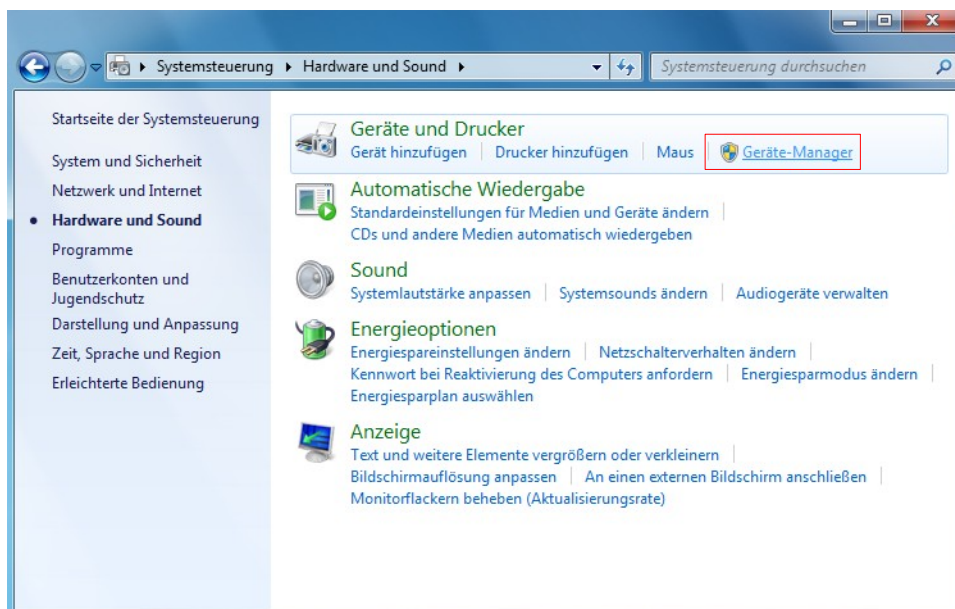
Systemsteuerung ▸ Hardware und Sound ▸

Systemsteuerung durchsuchen

Startseite der Systemsteuerung

System und Sicherheit

Netzwerk und Internet

Hardware und Sound

Programme

Benutzerkonten und Jugendschutz

Darstellung und Anpassung

Zeit, Sprache und Region

Erleichterte Bedienung

Geräte und Drucker
Gerät hinzufügen | Drucker hinzufügen | Maus | Geräte-Manager

Automatische Wiedergabe
Standardeinstellungen für Medien und Geräte ändern |
CDs und andere Medien automatisch wiedergeben

Sound
Systemlautstärke anpassen | Systemsounds ändern | Audiogeräte verwalten

Energieoptionen
Energiespareinstellungen ändern | Netzschalterverhalten ändern |
Kennwort bei Reaktivierung des Computers anfordern | Energiesparmodus ändern |
Energiesparplan auswählen

Anzeige
Text und weitere Elemente vergrößern oder verkleinern |
Bildschirmauflösung anpassen | An einen externen Bildschirm anschließen |
Monitorflackern beheben (Aktualisierungsrate)